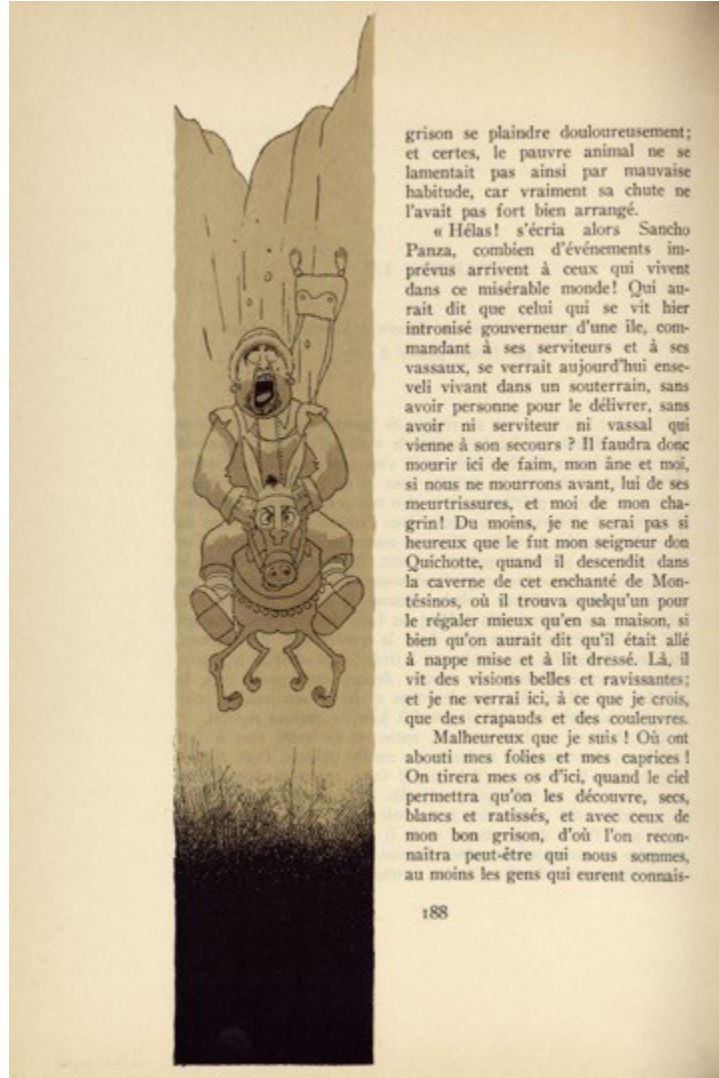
grison se plaindre douloureusement; et certes, le pauvre animal ne se lamentait pas ainsi par mauvaise habitude, car vraiment sa chute ne l'avait pas fort bien arrangé.

« Hélas! s'écria alors Sancho Panza, combien d'événements imprévus arrivent à ceux qui vivent dans ce misérable monde! Qui aurait dit que celui qui se vit hier intronisé gouverneur d'une île, commandant à ses serviteurs et à ses vassaux, se verrait aujourd'hui enseveli vivant dans un souterrain, sans avoir personne pour le délivrer, sans avoir ni serviteur ni vassal qui vienne à son secours ? Il faudra donc mourir ici de faim, mon âne et moi, si nous ne mourrons avant, lui de ses meurtrissures, et moi de mon chagrin! Du moins, je ne serai pas si heureux que le fut mon seigneur don Quichotte, quand il descendit dans la caverne de cet enchanté de Montésinos, où il trouva quelqu'un pour le régaler mieux qu'en sa maison, si bien qu'on aurait dit qu'il était allé à nappe mise et à lit dressé. Là, il vit des visions belles et ravissantes; et je ne verrai ici, à ce que je crois, que des crapauds et des couleuvres. Malheureux que je suis ! Où ont abouti mes folies et mes caprices ! On tirera mes os d'ici, quand le ciel permettra qu'on les découvre, secs, blancs et ratissés, et avec ceux de mon bon grison, d'où l'on reconnaîtra peut-être qui nous sommes, au moins les gens qui eurent connais-

188